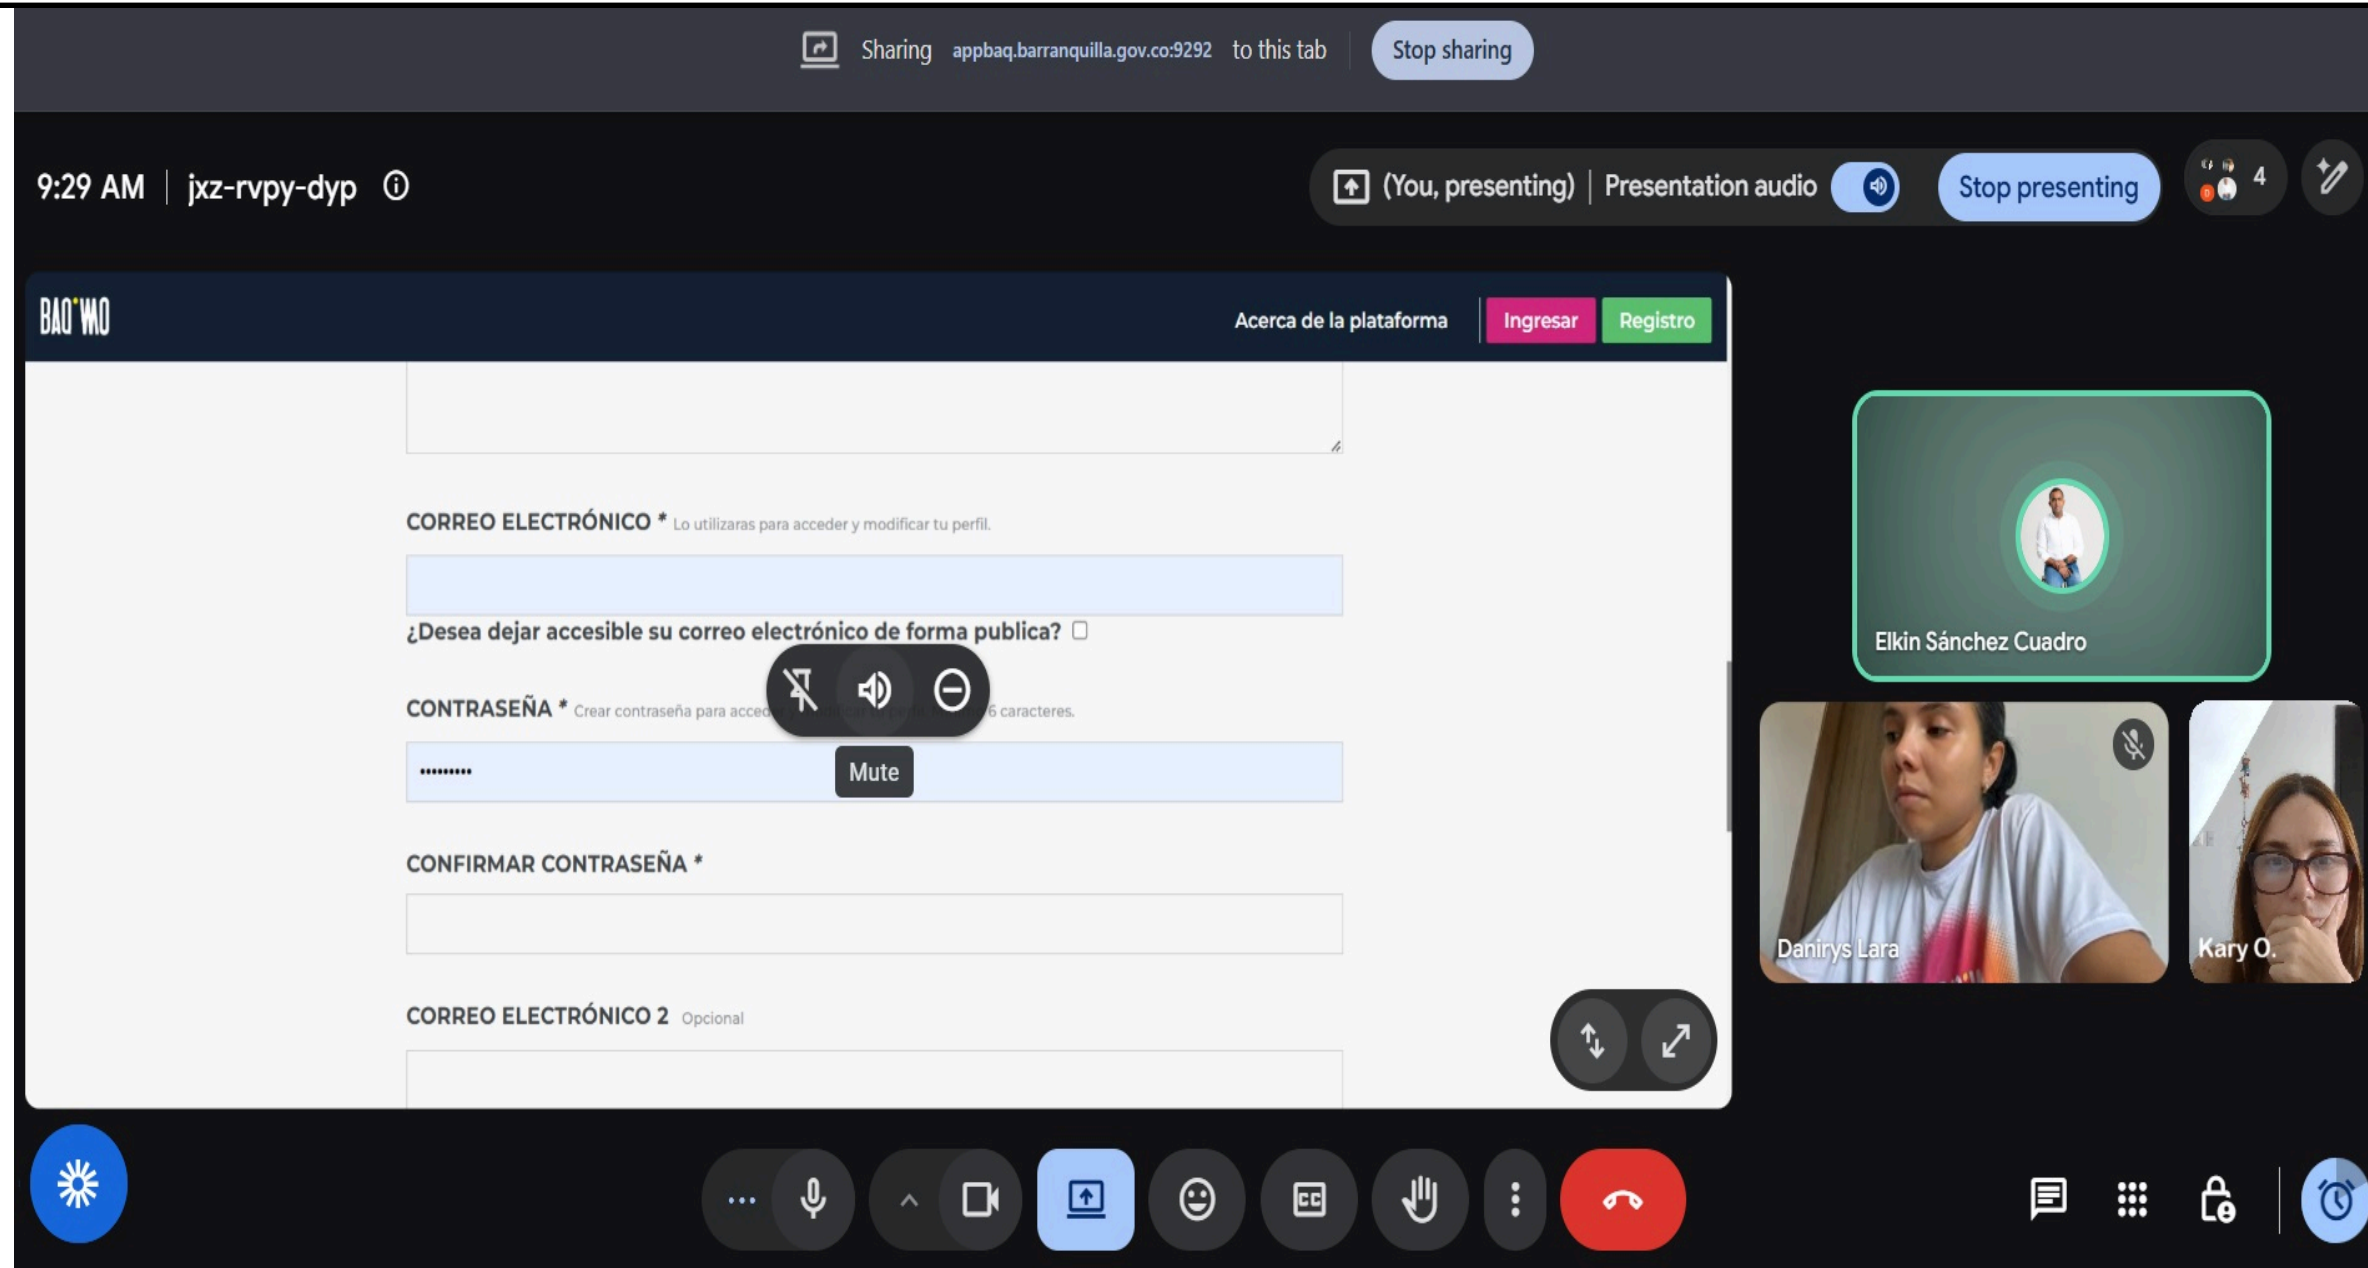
Sharing appbaq.barranquilla.gov.co:9292 to this tab Stop sharing

9:29 AM | jxz-rvpy-dyp

(You, presenting) | Presentation audio Stop presenting 4

BAQ'WO

Acerca de la plataforma Ingresar Registro

CORREO ELECTRÓNICO * Lo utilizaras para acceder y modificar tu perfil.

¿Desea dejar accesible su correo electrónico de forma publica?

CONTRASEÑA * Crear contraseña para acce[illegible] 6 caracteres.

•••••••••

Mute

CONFIRMAR CONTRASEÑA *

CORREO ELECTRÓNICO 2 Opcional

Elkin Sánchez Cuadro

Danirys Lara

Kary O.